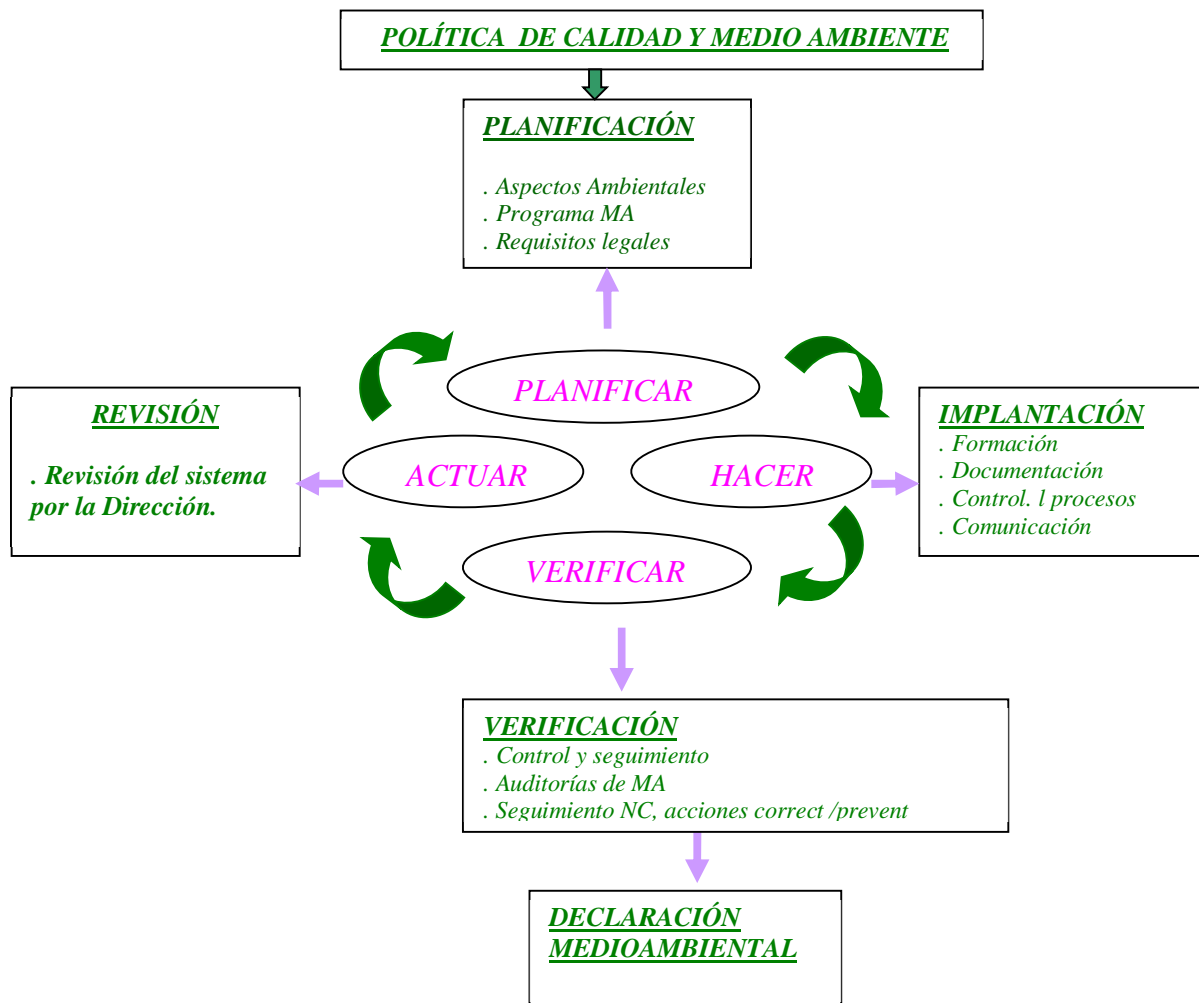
POLÍTICA DE CALIDAD Y MEDIO AMBIENTE

PLANIFICACIÓN

. Aspectos Ambientales
. Programa MA
. Requisitos legales

PLANIFICAR

REVISIÓN

. Revisión del sistema por la Dirección.

ACTUAR

HACER

IMPLANTACIÓN
. Formación
. Documentación
. Control. l procesos
. Comunicación

VERIFICAR

VERIFICACIÓN
. Control y seguimiento
. Auditorías de MA
. Seguimiento NC, acciones correct /prevent

DECLARACIÓN MEDIOAMBIENTAL